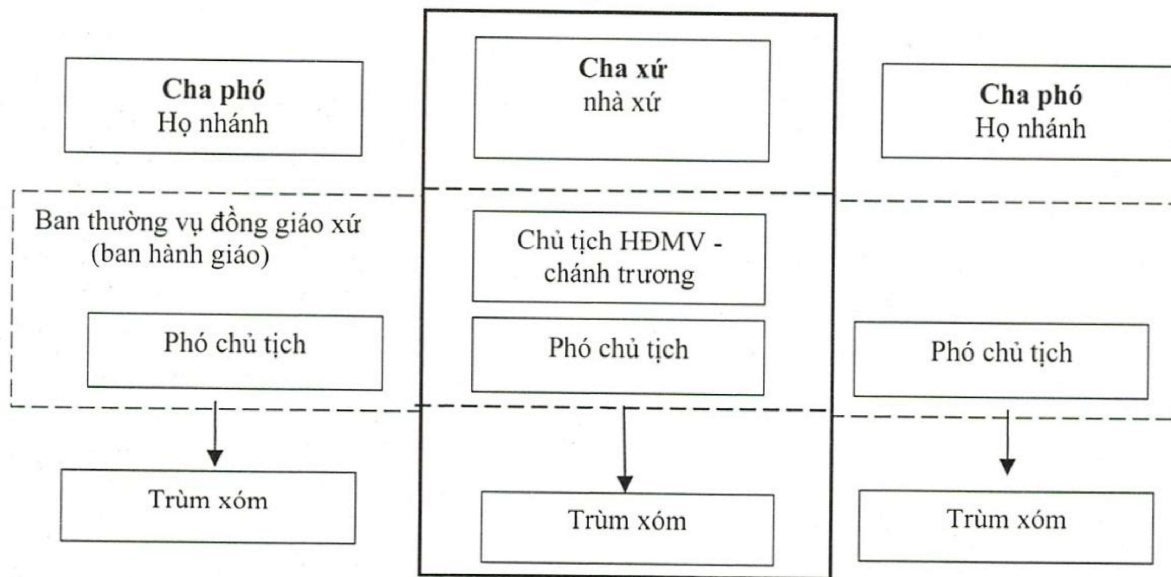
**Cha phó**
Họ nhánh

**Cha xứ**
nhà xứ

**Cha phó**
Họ nhánh

Ban thường vụ đồng giáo xứ (ban hành giáo)

Chủ tịch HĐMV - chánh trương

Phó chủ tịch

Phó chủ tịch

Phó chủ tịch

Trùm xóm

Trùm xóm

Trùm xóm